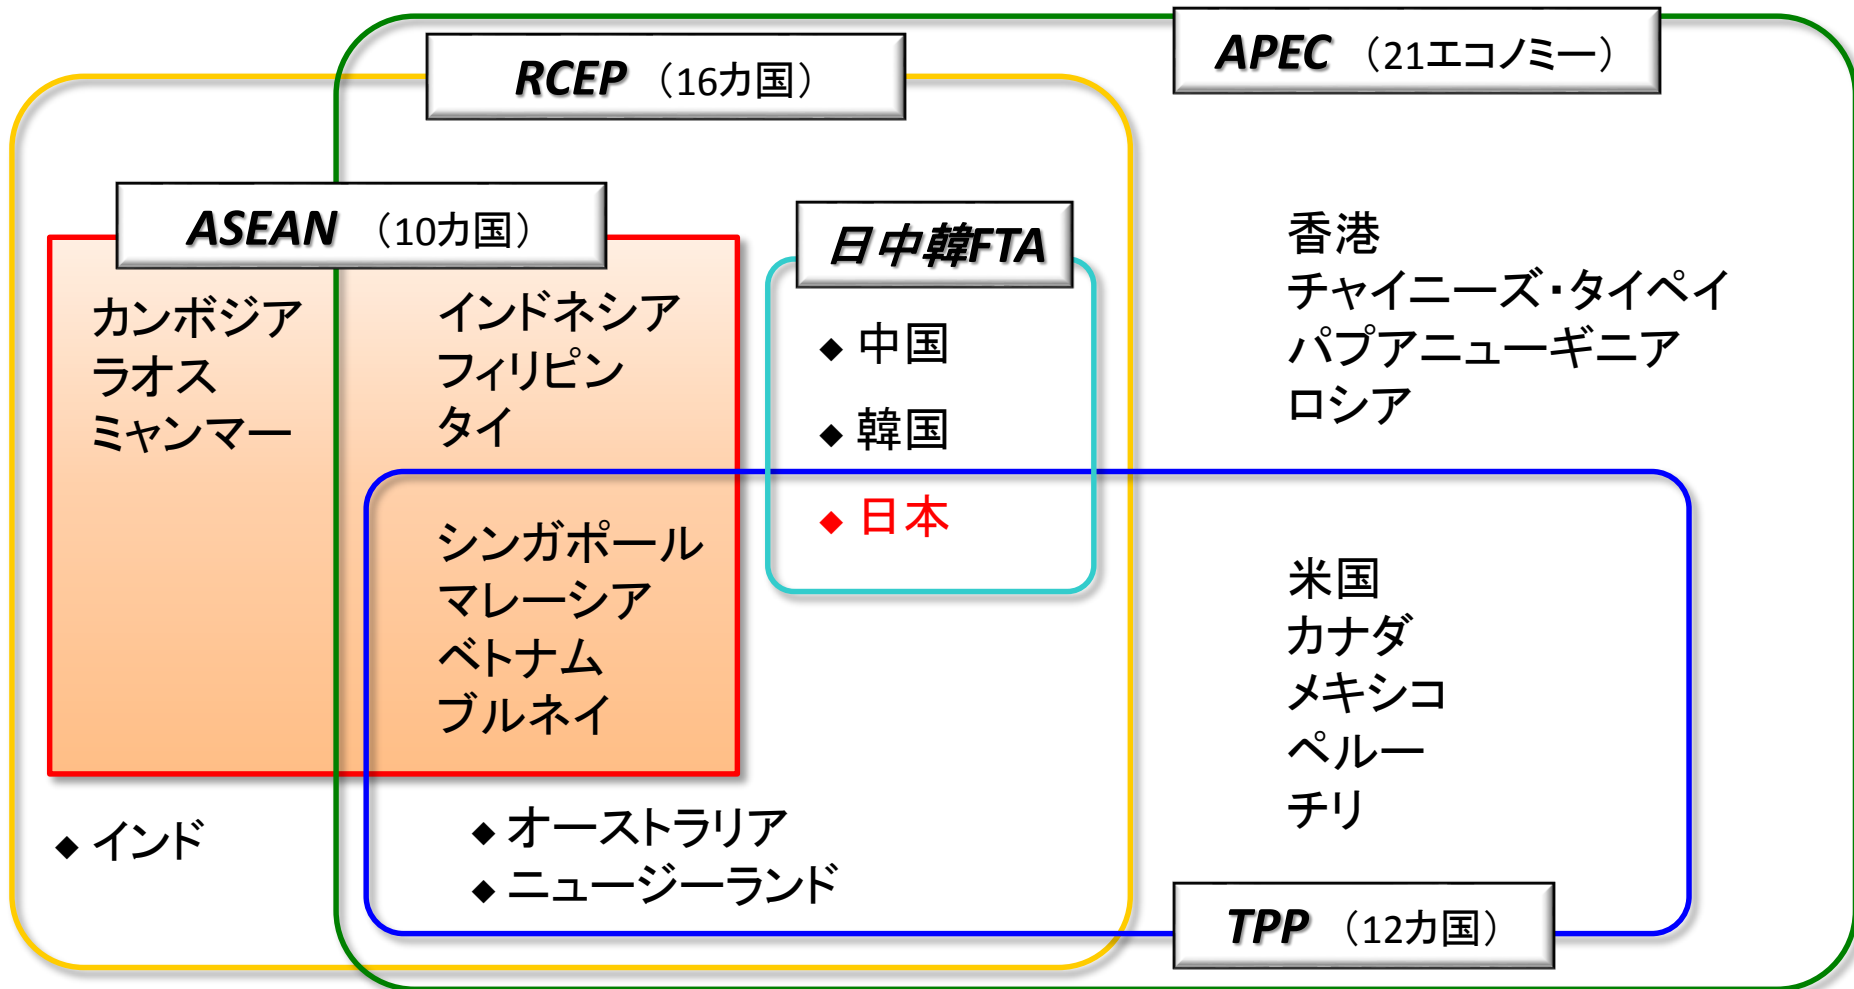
RCEP （16カ国）

APEC （21エコノミー）

ASEAN （10カ国）

カンボジア
ラオス
ミャンマー

インドネシア
フィリピン
タイ

日中韓FTA

◆ 中国
◆ 韓国
◆ 日本

香港
チャイニーズ・タイペイ
パプアニューギニア
ロシア

シンガポール
マレーシア
ベトナム
ブルネイ

米国
カナダ
メキシコ
ペルー
チリ

◆ インド

◆ オーストラリア
◆ ニュージーランド

TPP （12カ国）